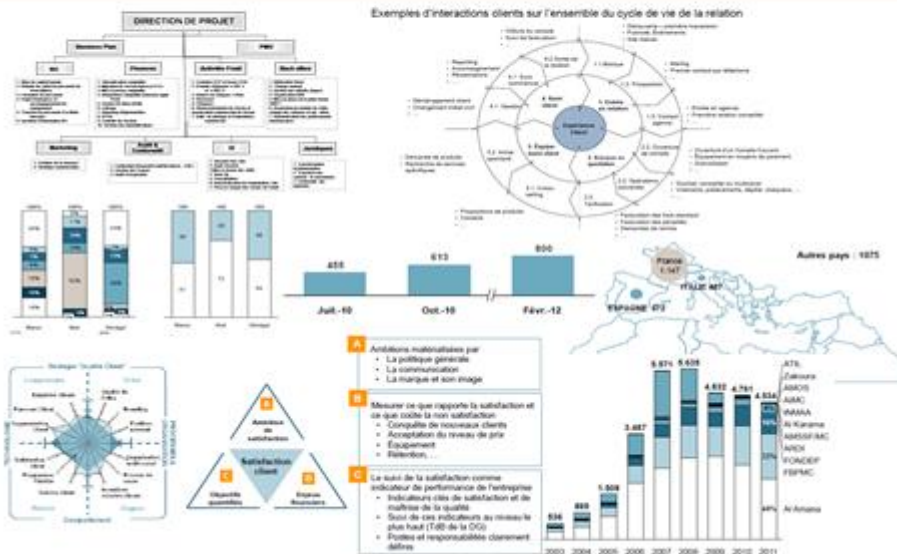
DIRECTION DE PROJET

Business Plan

PMO

SG

Finances

Activités Front

Back-office

Marketing

Audit & Conformité

SI

Juridique

Exemples d'interactions clients sur l'ensemble du cycle de vie de la relation

1. Attirer

2. Entrer en relation

3. Bâtir une proposition

4. Suivi client

5. Expérience client

Satisfaction client

455

613

800

Juil.-10

Oct.-10

Févr.-12

Autres pays : 1075

France 1 147

ITALIE 467

ESPAGNE 472

A

Ambitions matérialisées par

La politique générale

La communication

La marque et son image

B

Mesurer ce que rapporte la satisfaction et ce que coûte la non satisfaction

Conquête de nouveaux clients

Acceptation du niveau de prix

Equipement

Rétention, ...

C

Le suivi de la satisfaction comme indicateur de performance de l'entreprise

Indicateurs clés de satisfaction et de maîtrise de la qualité

Suivi de ces indicateurs au niveau le plus haut (TdB de la DG)

Postes et responsabilités clairement définis

Ambitions de satisfaction

Objectifs quantifiés

Enjeux financiers

536

869

1.508

3.487

5.971

6.035

4.832

4.761

4.534

2003

2004

2005

2006

2007

2008

2009

2010

2011

ATIL

Zakoura

AMOS

AIMC

INMAA

Al Karama

AMSSF/MC

ARDI

FONDEP

FBPMC

Al Amana

44%

Stratégie "Culture Client"

Comportement